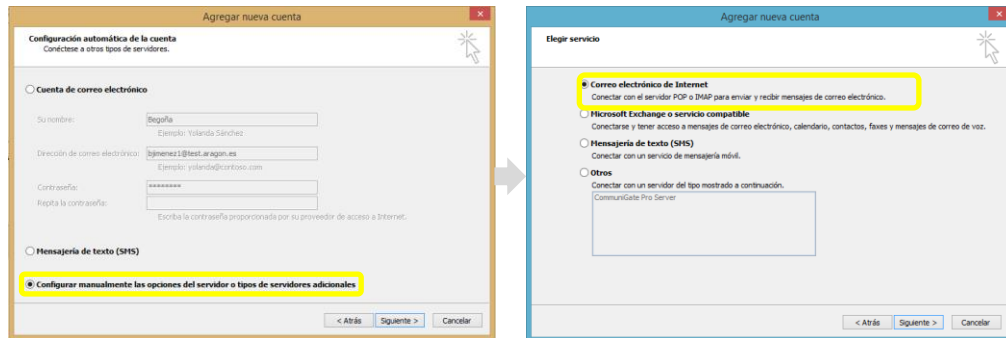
Agregar nueva cuenta

Configuración automática de la cuenta
Conéctese a otros tipos de servidores.

Cuenta de correo electrónico

Su nombre: Begoña
Ejemplo: Yolanda Sánchez

Dirección de correo electrónico: bjimenez1@test.aragon.es
Ejemplo: yolanda@contoso.com

Contraseña: ********
Repita la contraseña:
Escriba la contraseña proporcionada por su proveedor de acceso a Internet.

Mensajería de texto (SMS)

Configurar manualmente las opciones del servidor o tipos de servidores adicionales

< Atrás Siguiente > Cancelar

Agregar nueva cuenta

Elegir servicio

Correo electrónico de Internet
Conectar con el servidor POP o IMAP para enviar y recibir mensajes de correo electrónico.

Microsoft Exchange o servicio compatible
Conectarse y tener acceso a mensajes de correo electrónico, calendario, contactos, faxes y mensajes de correo de voz.

Mensajería de texto (SMS)
Conectar con un servicio de mensajería móvil.

Otros
Conectar con un servidor del tipo mostrado a continuación.
CommuniGate Pro Server

< Atrás Siguiente > Cancelar